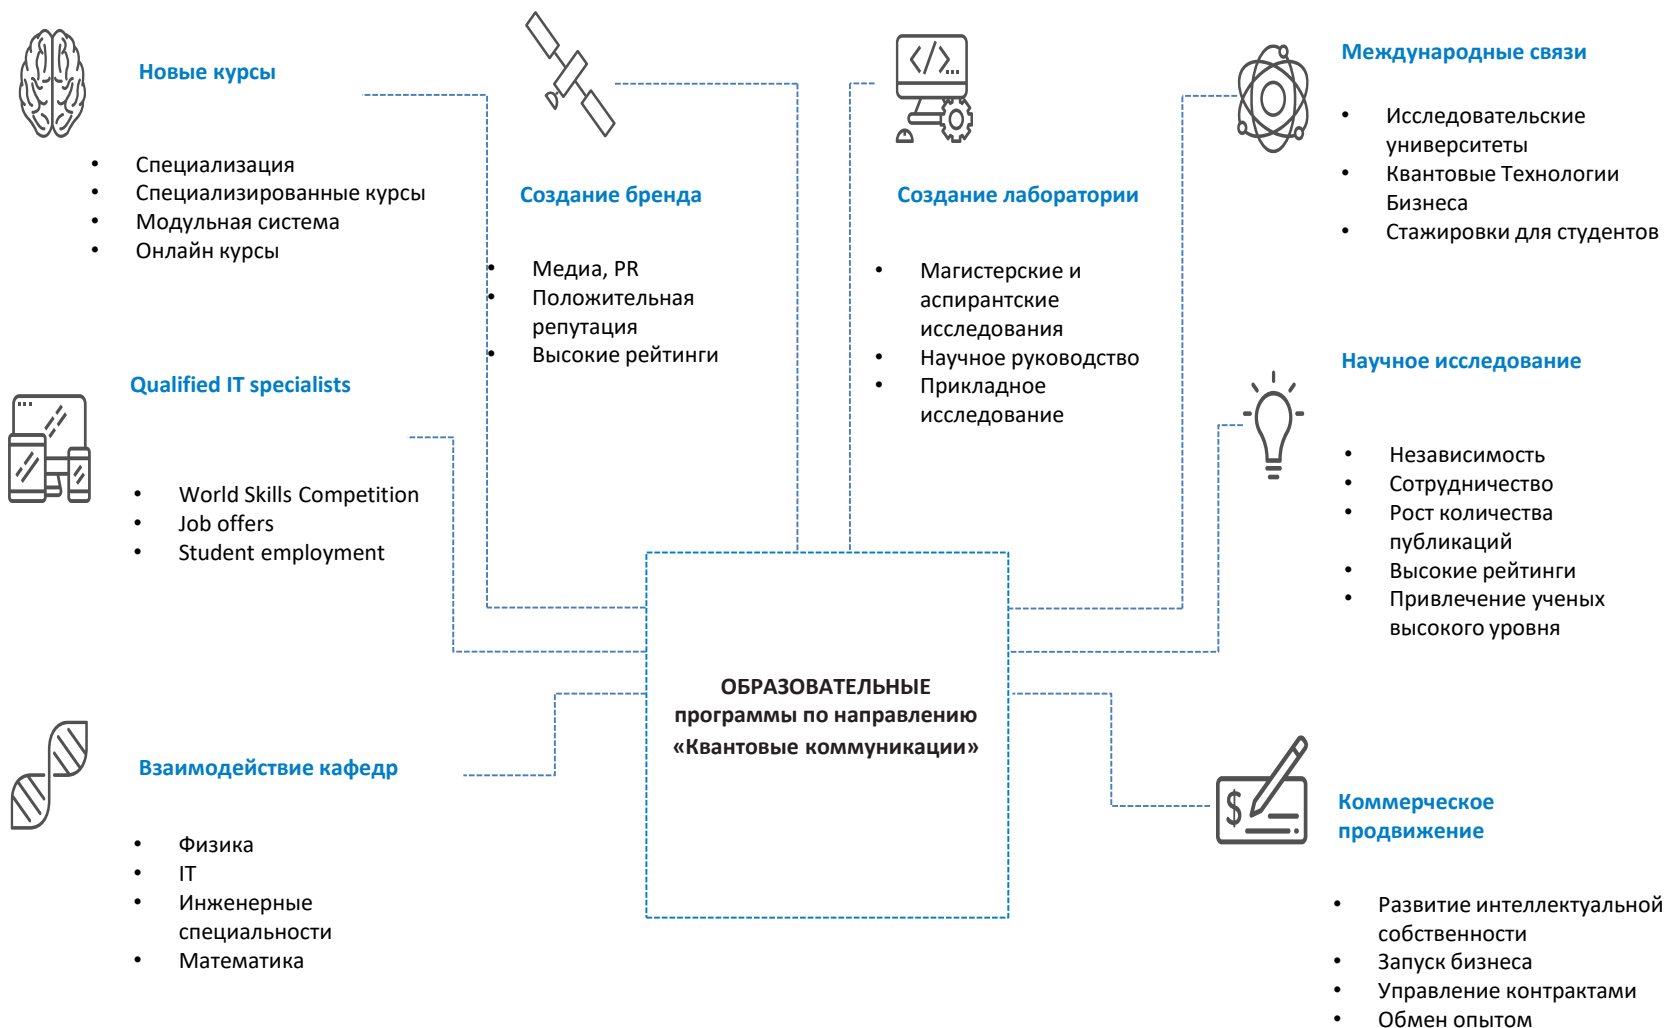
Новые курсы

- Специализация
- Специализированные курсы
- Модульная система
- Онлайн курсы

Создание бренда

- Медиа, PR
- Положительная репутация
- Высокие рейтинги

Создание лаборатории

- Магистерские и аспирантские исследования
- Научное руководство
- Прикладное исследование

Международные связи

- Исследовательские университеты
- Квантовые Технологии Бизнеса
- Стажировки для студентов

Qualified IT specialists

- World Skills Competition
- Job offers
- Student employment

Научное исследование

- Независимость
- Сотрудничество
- Рост количества публикаций
- Высокие рейтинги
- Привлечение ученых высокого уровня

ОБРАЗОВАТЕЛЬНЫЕ программы по направлению «Квантовые коммуникации»

Взаимодействие кафедр

- Физика
- IT
- Инженерные специальности
- Математика

Коммерческое продвижение

- Развитие интеллектуальной собственности
- Запуск бизнеса
- Управление контрактами
- Обмен опытом